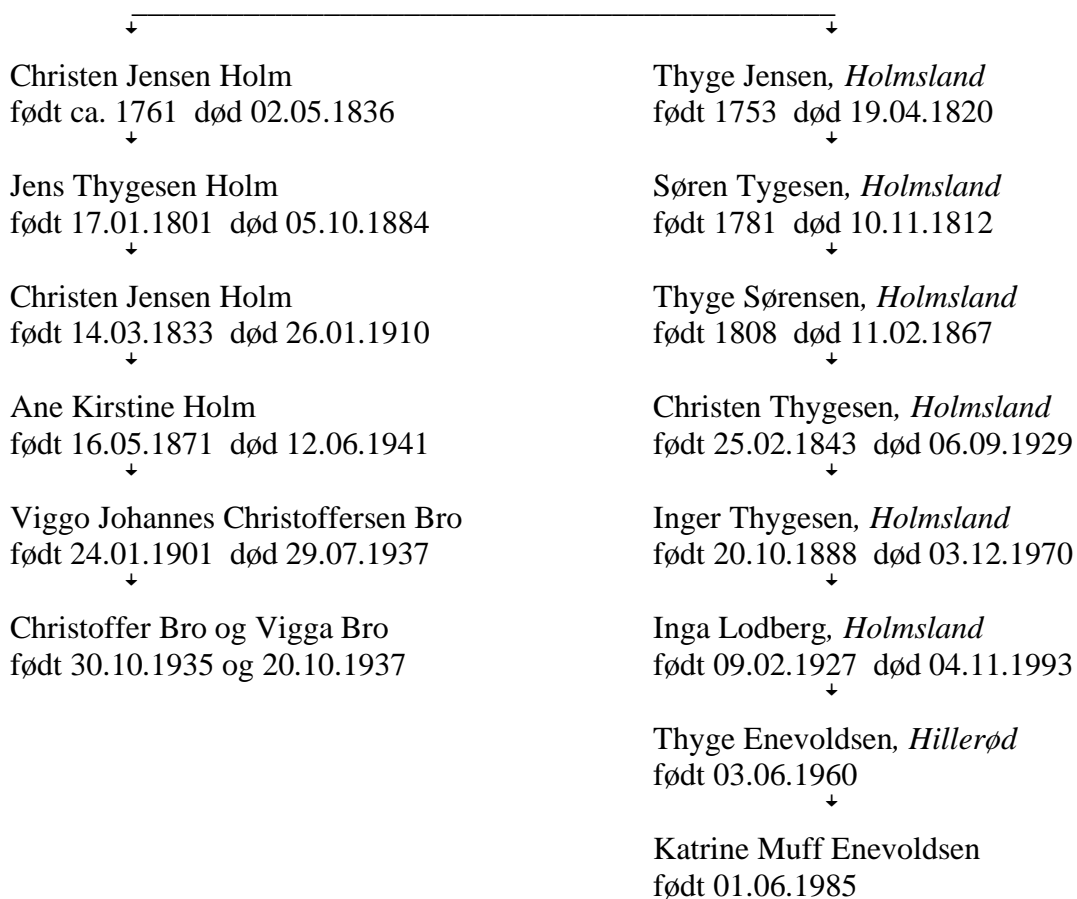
Christen Jensen Holm
født ca. 1761 død 02.05.1836

Jens Thygesen Holm
født 17.01.1801 død 05.10.1884

Christen Jensen Holm
født 14.03.1833 død 26.01.1910

Ane Kirstine Holm
født 16.05.1871 død 12.06.1941

Viggo Johannes Christoffersen Bro
født 24.01.1901 død 29.07.1937

Christoffer Bro og Vigga Bro
født 30.10.1935 og 20.10.1937

Thyge Jensen, *Holmsland*
født 1753 død 19.04.1820

Søren Tygesen, *Holmsland*
født 1781 død 10.11.1812

Thyge Sørensen, *Holmsland*
født 1808 død 11.02.1867

Christen Thygesen, *Holmsland*
født 25.02.1843 død 06.09.1929

Inger Thygesen, *Holmsland*
født 20.10.1888 død 03.12.1970

Inga Lodberg, *Holmsland*
født 09.02.1927 død 04.11.1993

Thyge Enevoldsen, *Hillerød*
født 03.06.1960

Katrine Muff Enevoldsen
født 01.06.1985